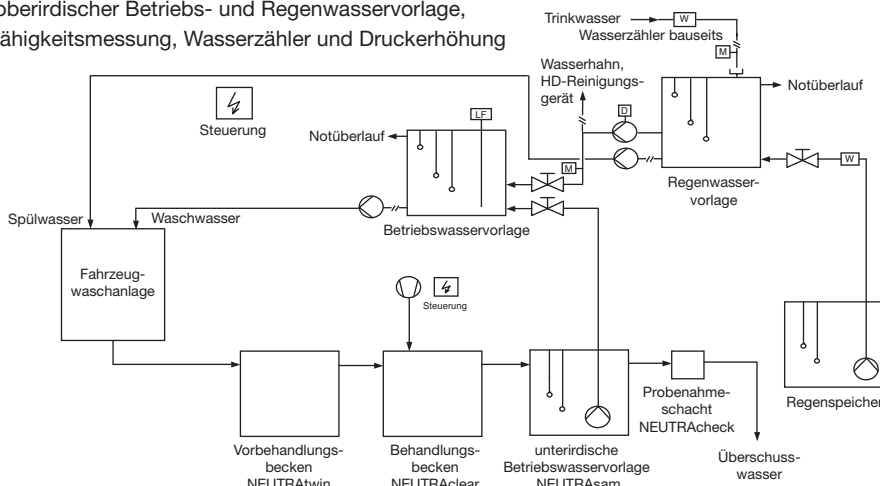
oberirdischer Betriebs- und Regenwasservorlage,
ähigkeitsmessung, Wasserzähler und Druckerhöhung

Trinkwasser
W
Wasserzähler bauseits
M
Wasserhahn, HD-Reinigungsgerät
D
Notüberlauf
Steuerung
LF
Notüberlauf
M
W
Regenwasservorlage
Spülwasser
Waschwasser
Betriebswasservorlage
Fahrzeugwaschanlage
Steuerung
Regenspeicher
Probenahmeschacht NEUTRAcheck
Überschusswasser
Vorbehandlungsbecken NEUTRAtwin
Behandlungsbecken NEUTRAclear
unterirdische Betriebswasservorlage NEUTRAsam